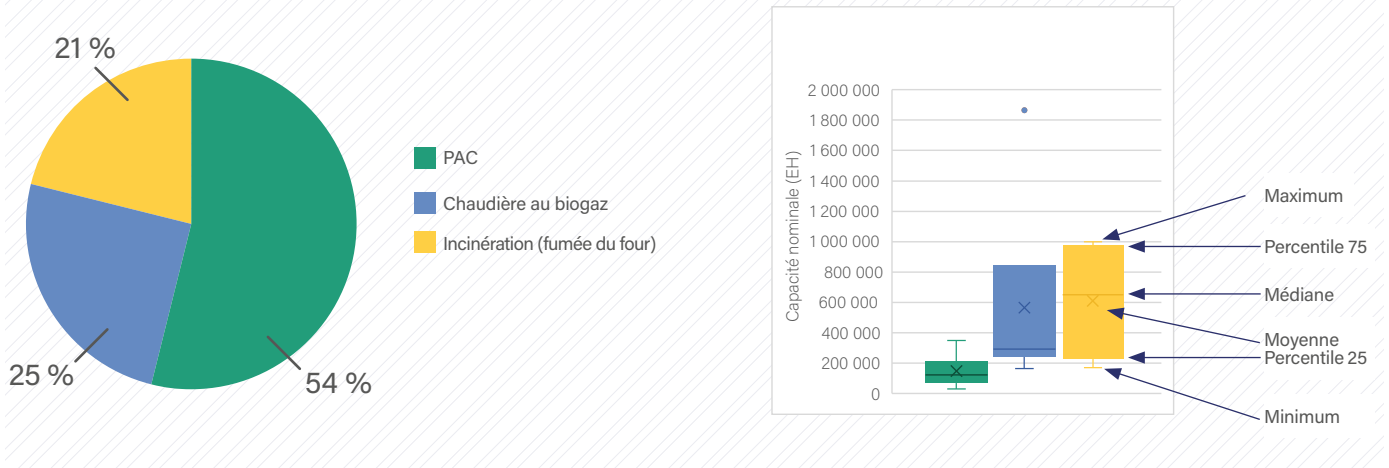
21 %

25 %

54 %

PAC

Chaudière au biogaz

Incinération (fumée du four)

Capacité nominale (EH)

2 000 000
1 800 000
1 600 000
1 400 000
1 200 000
1 000 000
800 000
600 000
400 000
200 000
0

Maximum

Percentile 75

Médiane

Moyenne

Percentile 25

Minimum